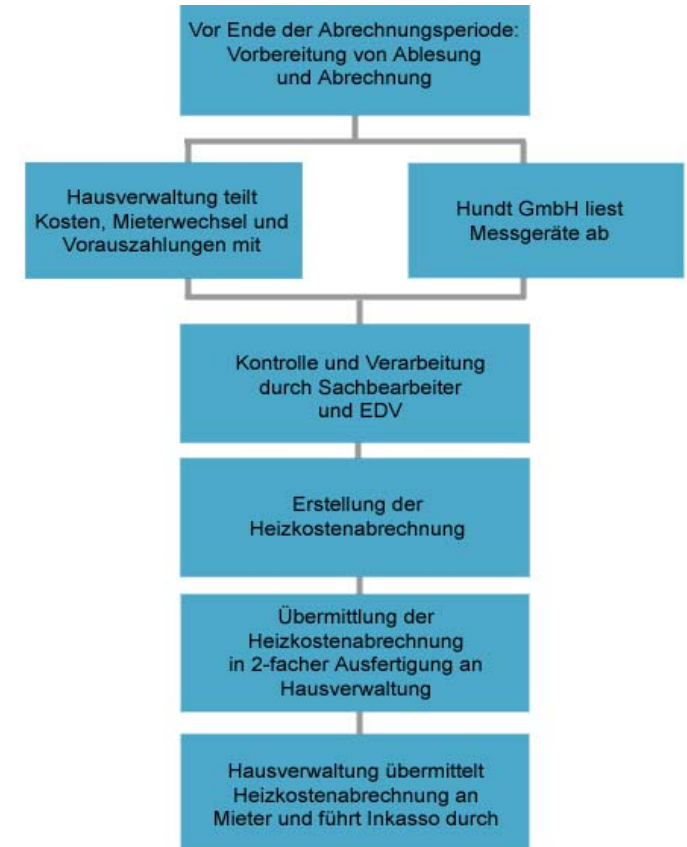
Vor Ende der Abrechnungsperiode: Vorbereitung von Ablesung und Abrechnung

Hausverwaltung teilt Kosten, Mieterwechsel und Vorauszahlungen mit

Hundt GmbH liest Messgeräte ab

Kontrolle und Verarbeitung durch Sachbearbeiter und EDV

Erstellung der Heizkostenabrechnung

Übermittlung der Heizkostenabrechnung in 2-facher Ausfertigung an Hausverwaltung

Hausverwaltung übermittelt Heizkostenabrechnung an Mieter und führt Inkasso durch